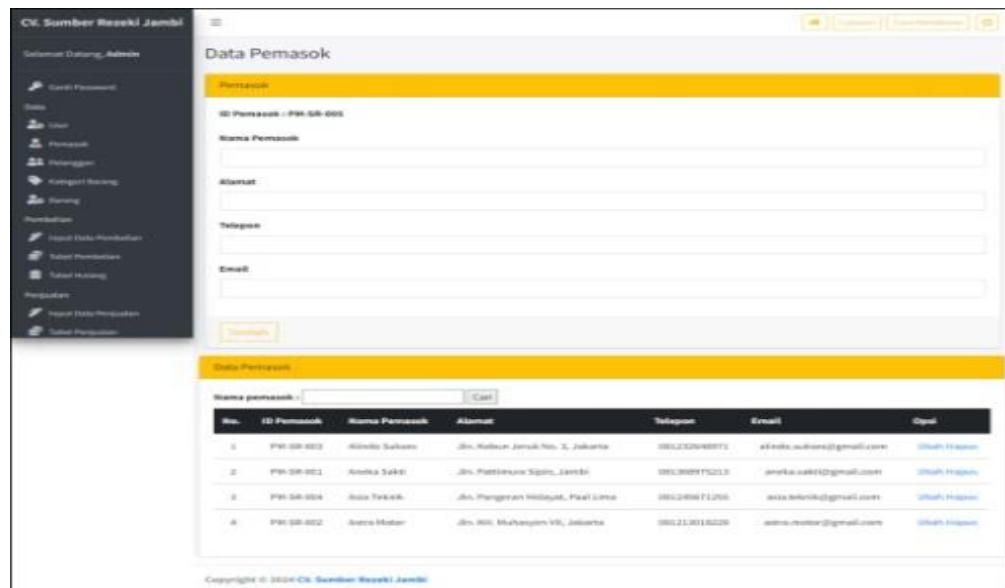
CV. Sumber Rezeki Jambi

Selamat Datang, Admin

Ganti Password

Data

User

Pemasok

Pelanggan

Kategori Barang

Barang

Pembelian

Input Data Pembelian

Tabel Pembelian

Tabel Hutang

Penjualan

Input Data Penjualan

Tabel Penjualan

≡

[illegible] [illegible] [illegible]

Data Pemasok

Pemasok

ID Pemasok : PM-SR-005

Nama Pemasok

Alamat

Telepon

Email

Tambah

Data Pemasok

Nama pemasok : Cari

| No. | ID Pemasok | Nama Pemasok | Alamat | Telepon | Email | Opsi |
|---|---|---|---|---|---|---|
| 1 | PM-SR-003 | Alindo Sukses | Jln. Kebun Jeruk No. 3, Jakarta | 081232040071 | alindo.sukses@gmail.com | Ubah Hapus |
| 2 | PM-SR-001 | Aneka Sakti | Jln. Pattimura Sipin, Jambi | 081368975213 | aneka.sakti@gmail.com | Ubah Hapus |
| 3 | PM-SR-004 | Asia Teknik | Jln. Pangeran Hidayat, Paal Lima | 081249871255 | asia.teknik@gmail.com | Ubah Hapus |
| 4 | PM-SR-002 | Astra Motor | Jln. KH. Muhasyim VII, Jakarta | 081213016220 | astra.motor@gmail.com | Ubah Hapus |

Copyright © 2024 CV. Sumber Rezeki Jambi